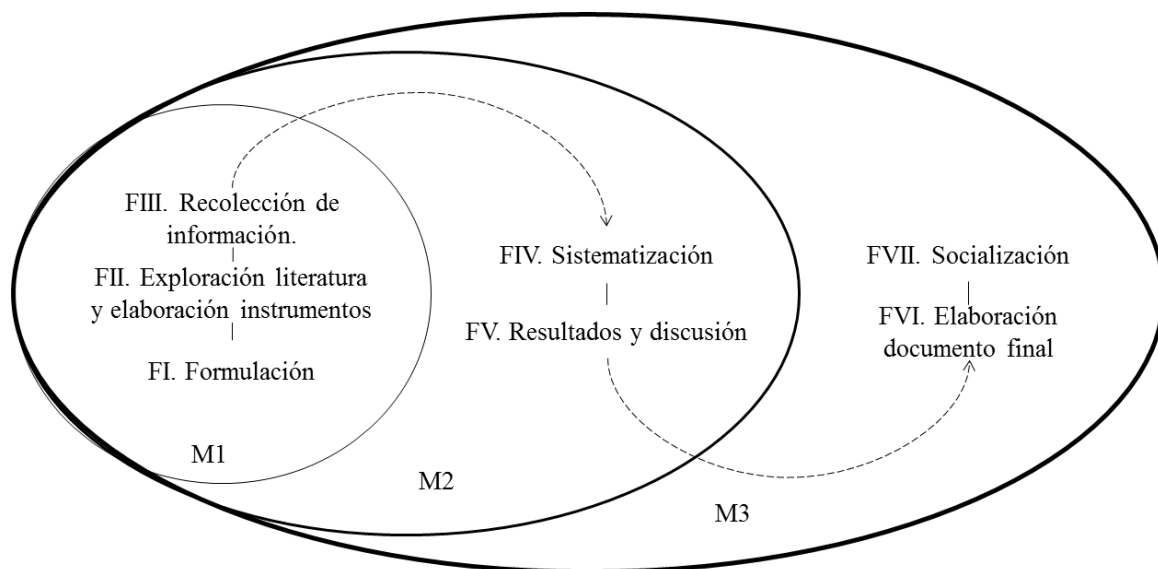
FIII. Recolección de información.

FII. Exploración literatura y elaboración instrumentos

FI. Formulación

M1

FIV. Sistematización

FV. Resultados y discusión

M2

FVII. Socialización

FVI. Elaboración documento final

M3